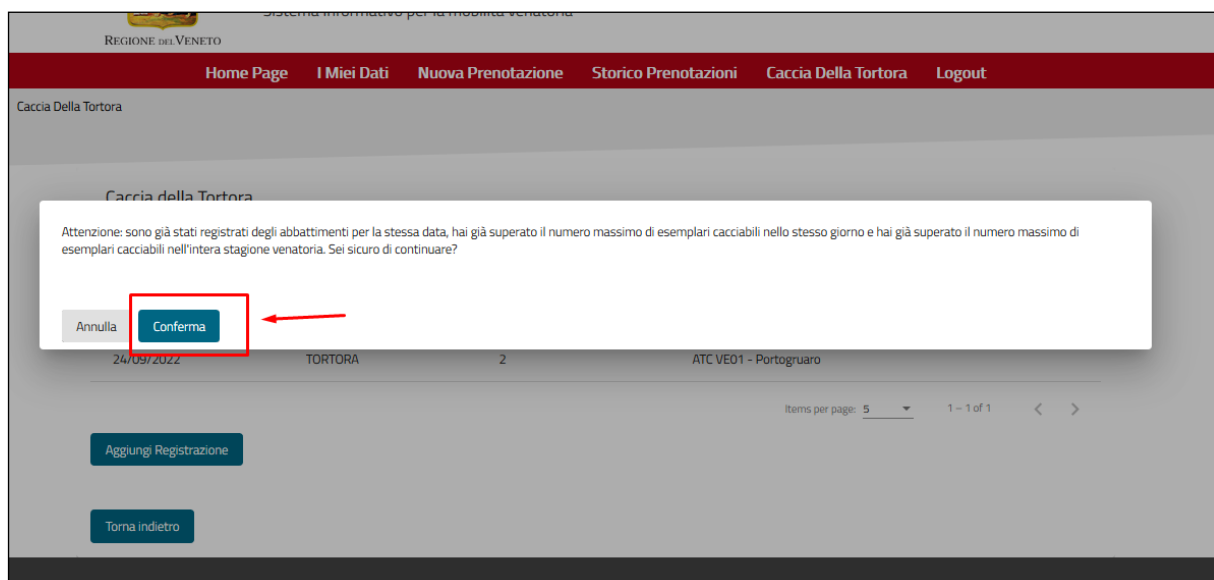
REGIONE DEL VENETO

Sistema informativo per la mobilità venatoria

Home Page I Miei Dati Nuova Prenotazione Storico Prenotazioni Caccia Della Tortora Logout

Caccia Della Tortora

Caccia della Tortora

Attenzione: sono già stati registrati degli abbattimenti per la stessa data, hai già superato il numero massimo di esemplari cacciabili nello stesso giorno e hai già superato il numero massimo di esemplari cacciabili nell'intera stagione venatoria. Sei sicuro di continuare?

Annulla Conferma

24/09/2022 TORTORA 2 ATC VE01 - Portogruaro

Items per page: 5 1 – 1 of 1

Aggiungi Registrazione

Torna indietro